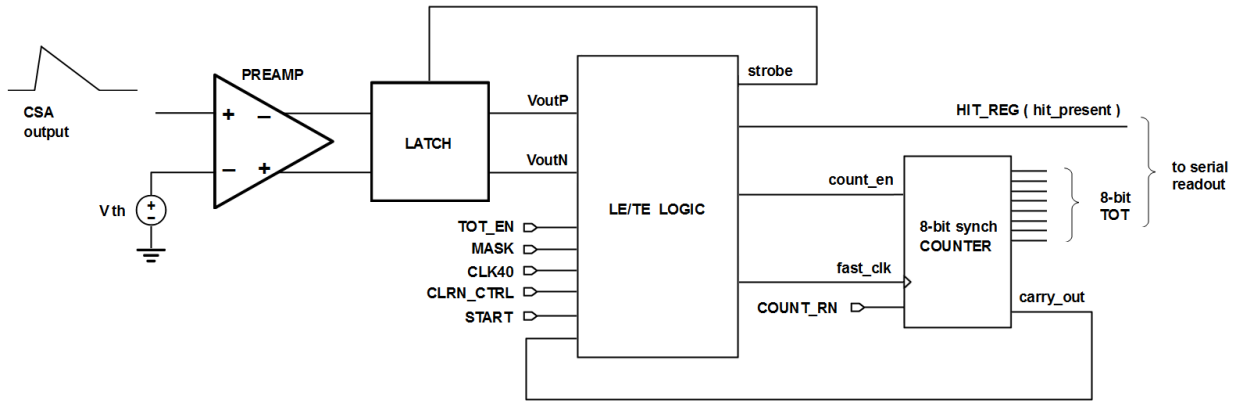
CSA output

PREAMP

+ −

− +

Vth

+ −

LATCH

strobe

VoutP

VoutN

LE/TE LOGIC

TOT_EN

MASK

CLK40

CLRN_CTRL

START

HIT_REG ( hit_present )

count_en

fast_clk

COUNT_RN

8-bit synch COUNTER

carry_out

8-bit TOT

to serial readout